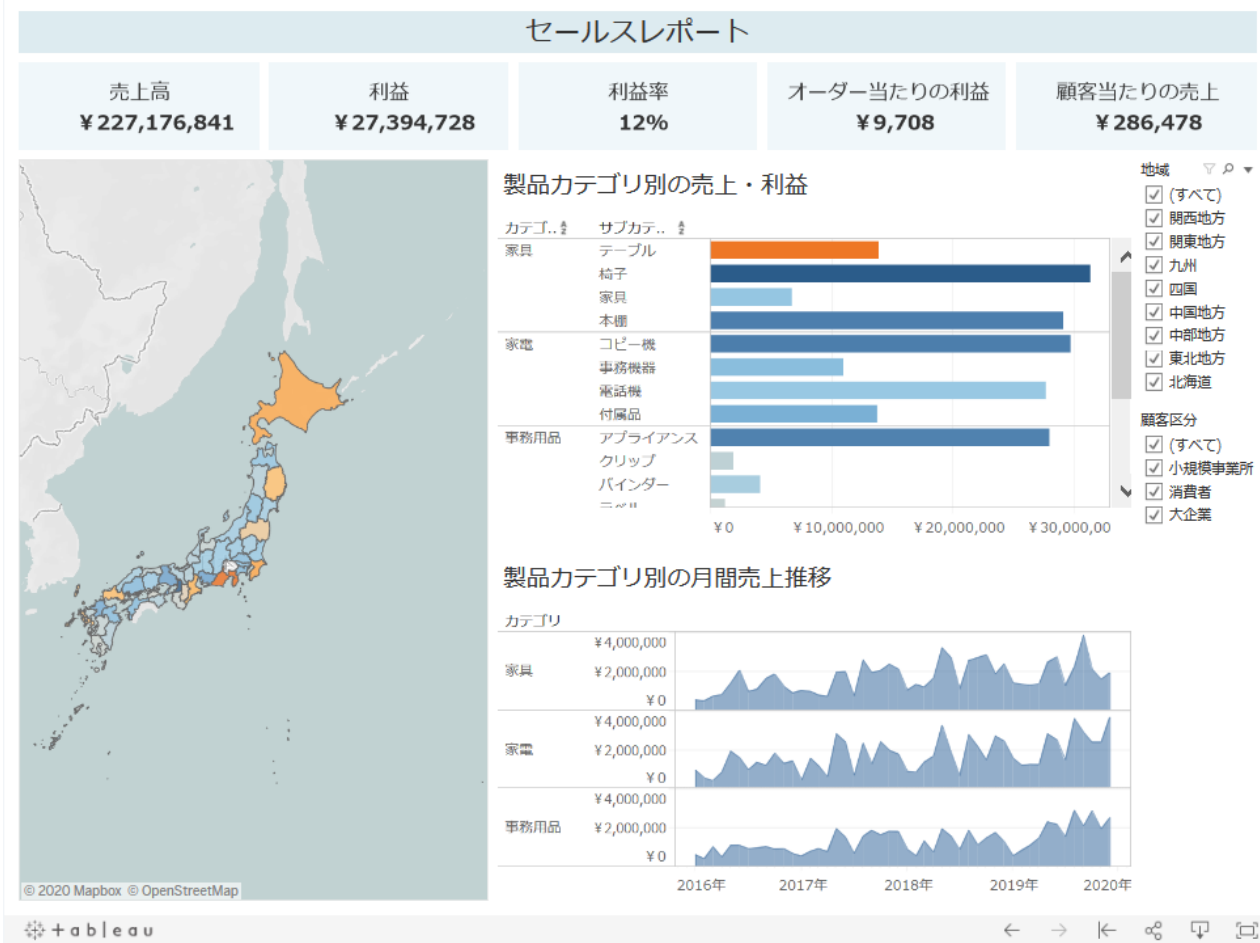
セールスレポート

売上高
￥227,176,841

利益
￥27,394,728

利益率
12%

オーダー当たりの利益
￥9,708

顧客当たりの売上
￥286,478

© 2020 Mapbox © OpenStreetMap

製品カテゴリ別の売上・利益

| カテゴ.. | サブカテ.. |
|---|---|
| 家具 | テーブル |
| | 椅子 |
| | 家具 |
| | 本棚 |
| 家電 | コピー機 |
| | 事務機器 |
| | 電話機 |
| | 付属品 |
| 事務用品 | アプライアンス |
| | クリップ |
| | バインダー |
| | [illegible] |

￥0 ￥10,000,000 ￥20,000,000 ￥30,000,00

地域
(すべて)
関西地方
関東地方
九州
四国
中国地方
中部地方
東北地方
北海道

顧客区分
(すべて)
小規模事業所
消費者
大企業

製品カテゴリ別の月間売上推移

カテゴリ
家具 ￥4,000,000 ￥2,000,000 ￥0
家電 ￥4,000,000 ￥2,000,000 ￥0
事務用品 ￥4,000,000 ￥2,000,000 ￥0

2016年 2017年 2018年 2019年 2020年

+ a b l e a u